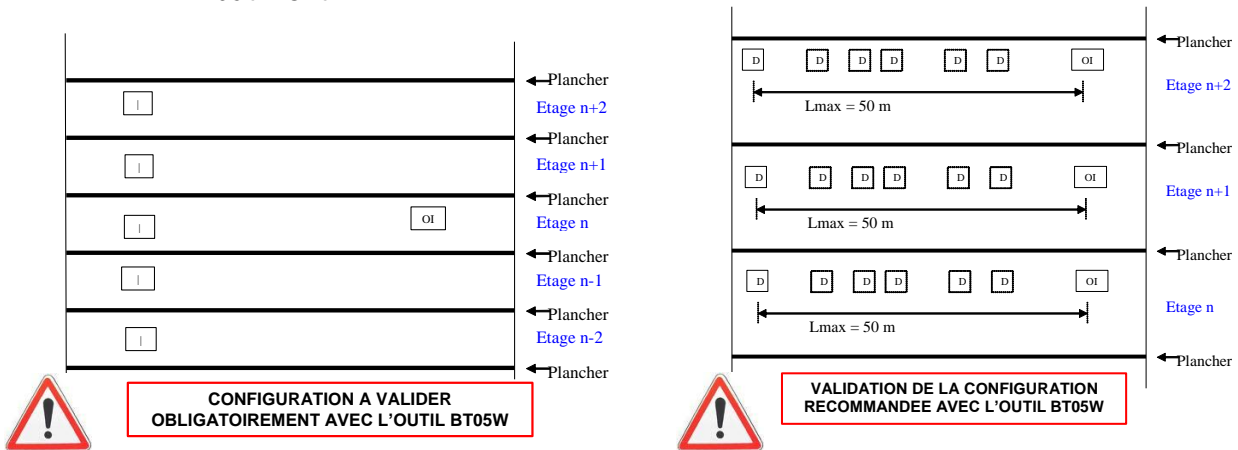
Plancher
Etage n+2
Plancher
Etage n+1
Plancher
OI
Etage n
Plancher
Etage n-1
Plancher
Etage n-2
Plancher

CONFIGURATION A VALIDER OBLIGATOIREMENT AVEC L'OUTIL BT05W

Plancher
D D D D D D OI
Lmax = 50 m
Etage n+2
Plancher
D D D D D D OI
Lmax = 50 m
Etage n+1
Plancher
D D D D D D OI
Lmax = 50 m
Etage n
Plancher

VALIDATION DE LA CONFIGURATION RECOMMANDEE AVEC L'OUTIL BT05W